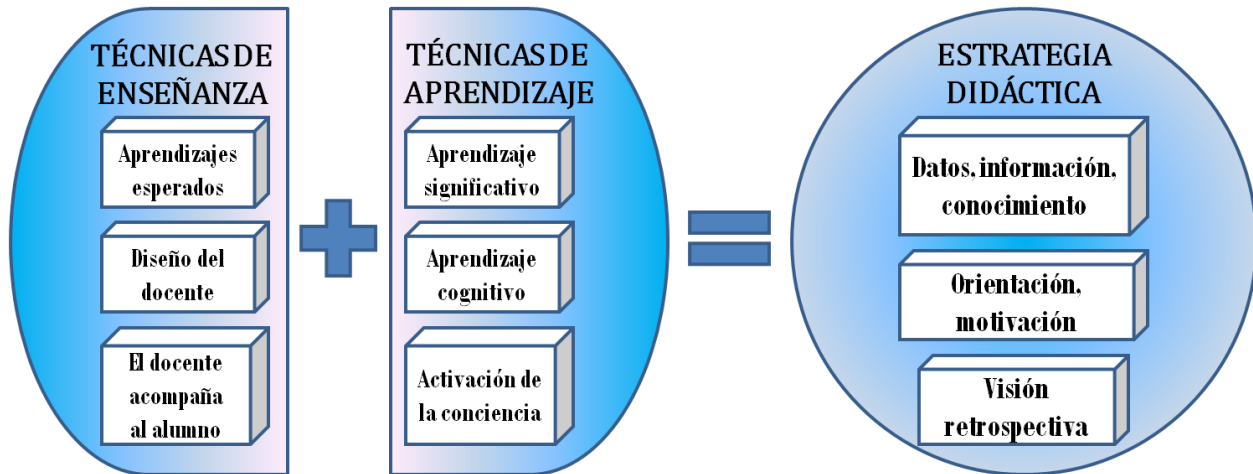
TÉCNICAS DE ENSEÑANZA

Aprendizajes esperados

Diseño del docente

El docente acompaña al alumno

TÉCNICAS DE APRENDIZAJE

Aprendizaje significativo

Aprendizaje cognitivo

Activación de la conciencia

ESTRATEGIA DIDÁCTICA

Datos, información, conocimiento

Orientación, motivación

Visión retrospectiva